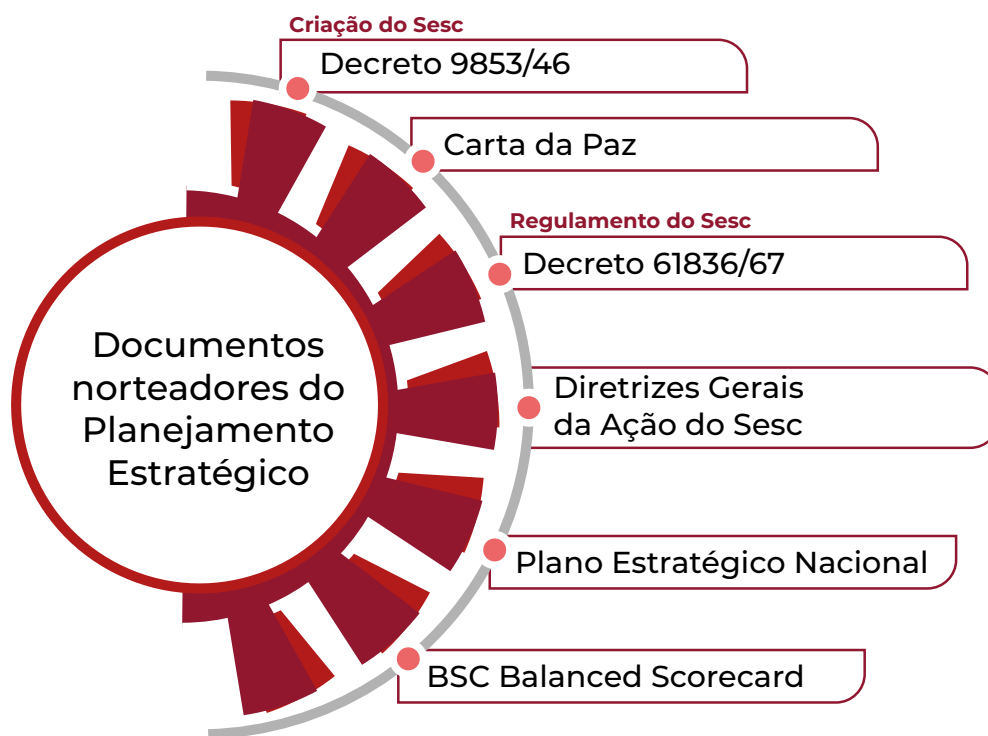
Documentos norteadores do Planejamento Estratégico

Criação do Sesc
Decreto 9853/46

Carta da Paz

Regulamento do Sesc
Decreto 61836/67

Diretrizes Gerais da Ação do Sesc

Plano Estratégico Nacional

BSC Balanced Scorecard